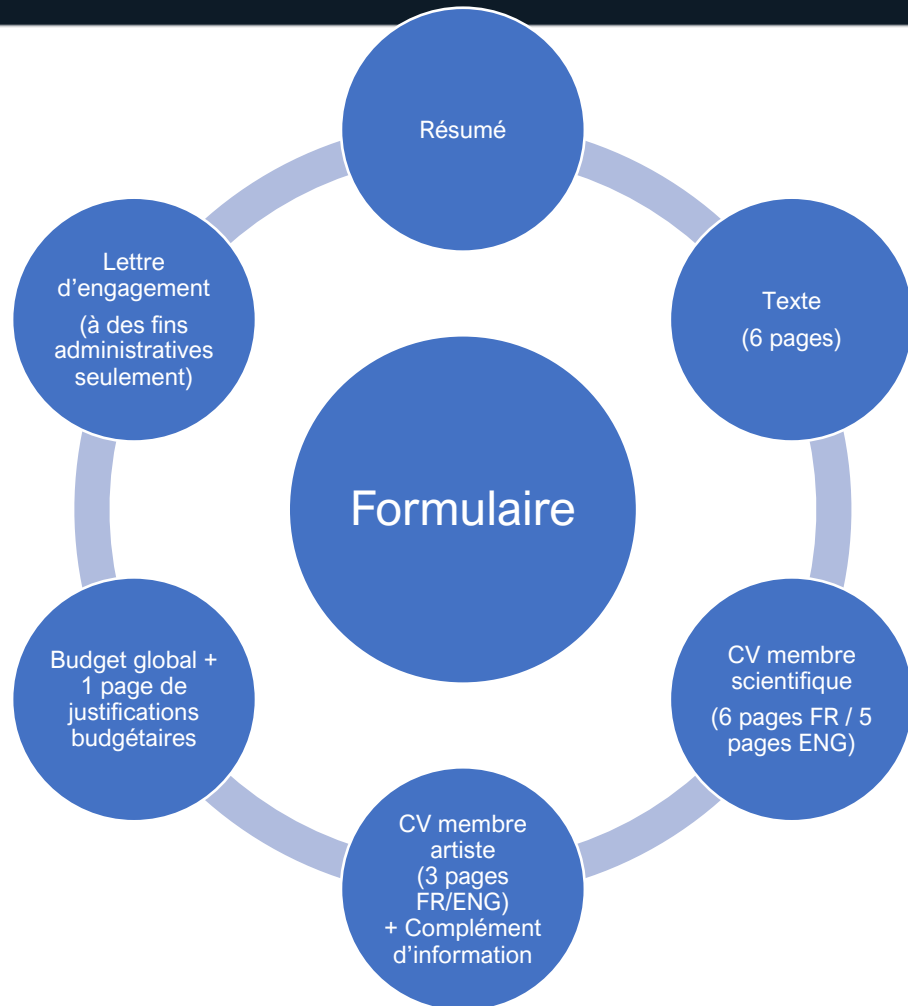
Résumé

Texte
(6 pages)

CV membre scientifique
(6 pages FR / 5 pages ENG)

CV membre artiste
(3 pages FR/ENG)
+ Complément d'information

Budget global + 1 page de justifications budgétaires

Lettre d'engagement
(à des fins administratives seulement)

Formulaire